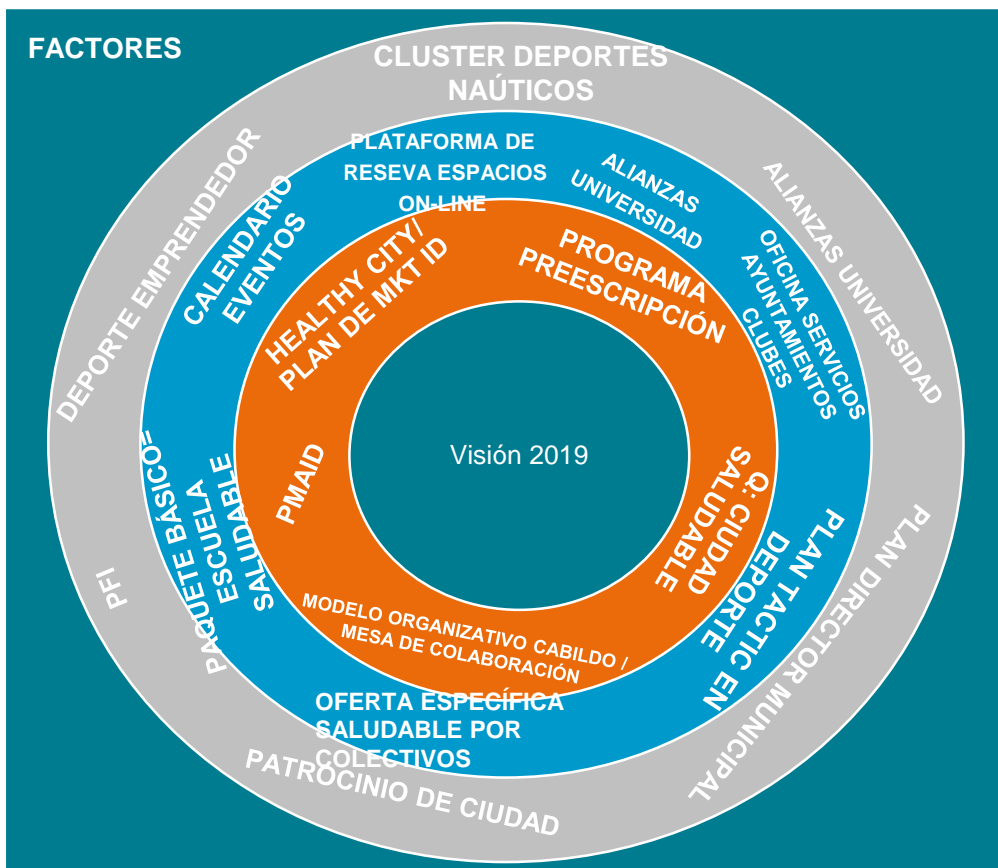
FACTORES

CLUSTER DEPORTES NAÚTICOS

DEPORTE EMPRENDEDOR

ALIANZAS UNIVERSIDAD

PLAN DIRECTOR MUNICIPAL

PATROCINIO DE CIUDAD

PFI

PLATAFORMA DE RESEVA ESPACIOS ON-LINE

ALIANZAS UNIVERSIDAD

OFICINA SERVICIOS AYUNTAMIENTOS CLUBES

CALENDARIO EVENTOS

PAQUETE BÁSICO= ESCUELA SALUDABLE

PLAN TACTIC EN DEPORTE

OFERTA ESPECÍFICA SALUDABLE POR COLECTIVOS

HEALTHY CITY/ PLAN DE MKT ID

PROGRAMA PREESCRIPCIÓN

PMAID

Q: CIUDAD SALUDABLE

MODELO ORGANIZATIVO CABILDO / MESA DE COLABORACIÓN

Visión 2019